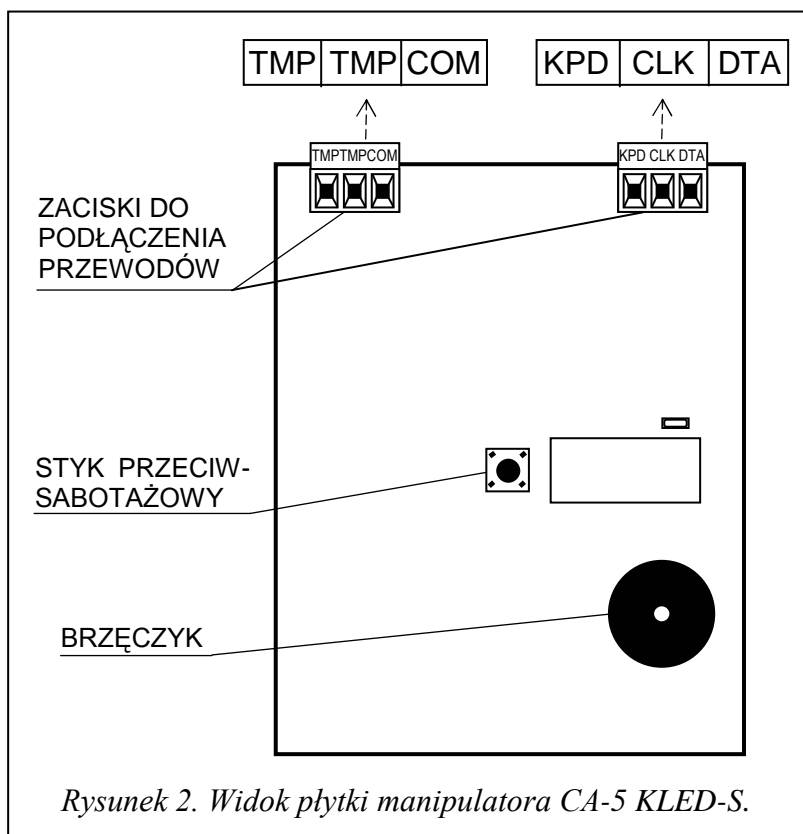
| TMP | TMP | COM |
|---|---|---|

| KPD | CLK | DTA |
|---|---|---|

TMPTMPCOM

KPD CLK DTA

ZACISKI DO PODŁĄCZENIA PRZEWODÓW

STYK PRZECIW-SABOTAŻOWY

BRZĘCZYK

Rysunek 2. Widok płytki manipulatora CA-5 KLED-S.